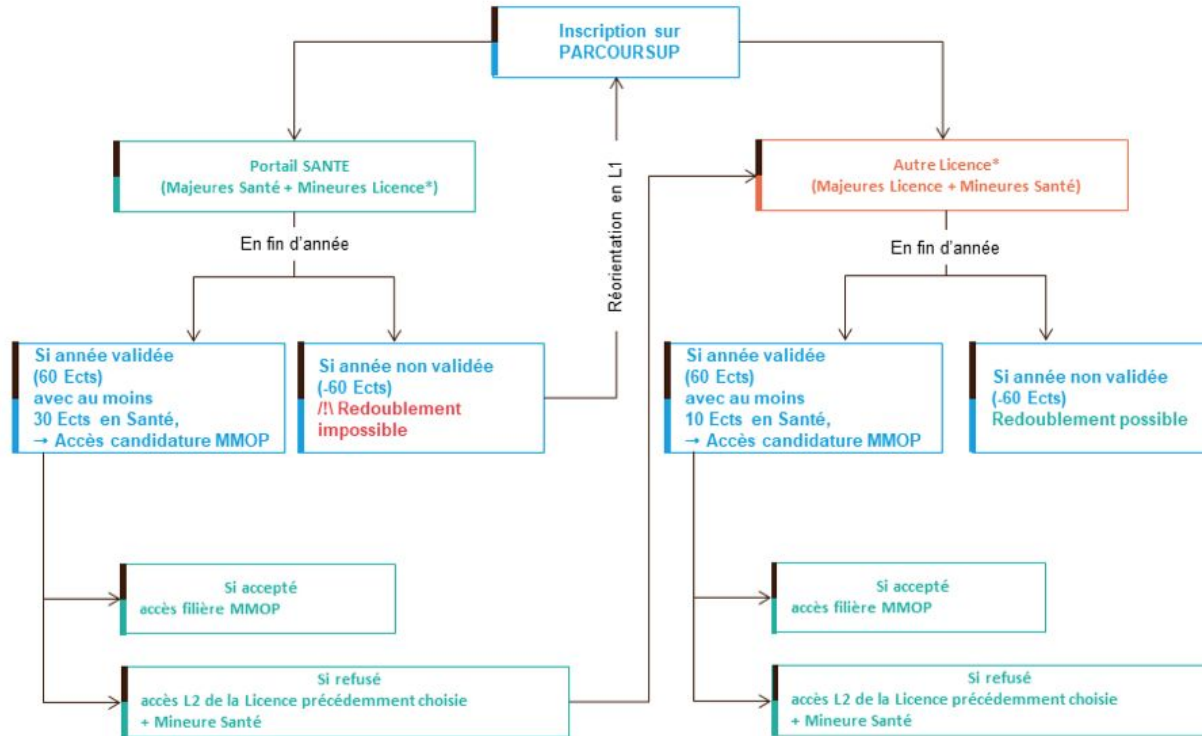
Inscription sur PARCOURSUP

Portail SANTE
(Majeures Santé + Mineures Licence*)

Réorientation en L1

Autre Licence*
(Majeures Licence + Mineures Santé)

En fin d'année

En fin d'année

Si année validée
(60 Ects)
avec au moins
30 Ects en Santé,
→ Accès candidature MMOP

Si année non validée
(-60 Ects)
/!\ Redoublement impossible

Si année validée
(60 Ects)
avec au moins
10 Ects en Santé,
→ Accès candidature MMOP

Si année non validée
(-60 Ects)
Redoublement possible

Si accepté
accès filière MMOP

Si accepté
accès filière MMOP

Si refusé
accès L2 de la Licence précédemment choisie
+ Mineure Santé

Si refusé
accès L2 de la Licence précédemment choisie
+ Mineure Santé